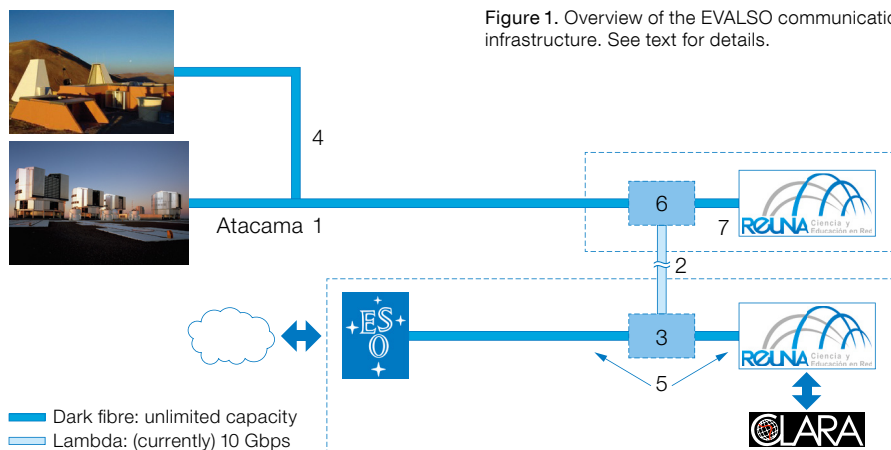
Figure 1. Overview of the EVALSO communicatio infrastructure. See text for details.

4

Atacama 1

6

7

REUNA Ciencia y Educación en Red

2

ESO

3

REUNA Ciencia y Educación en Red

5

Dark fibre: unlimited capacity

Lambda: (currently) 10 Gbps

CLARA